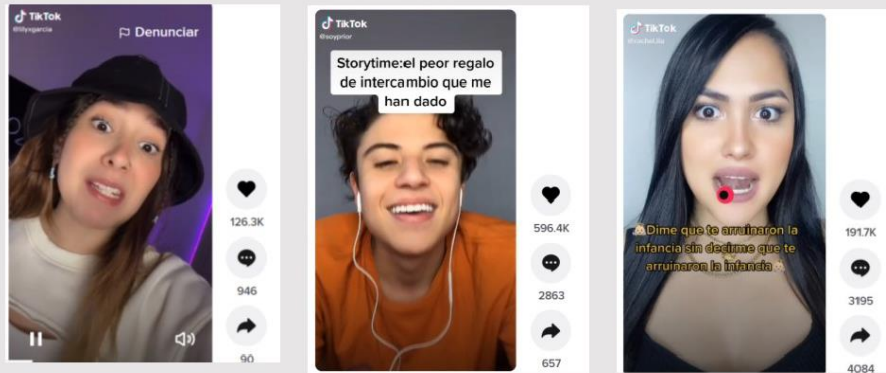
TikTok
@lilysgarcia
Denunciar
126.3K
946
90

TikTok
@soyprior
Storytime:el peor regalo de intercambio que me han dado
596.4K
2863
657

TikTok
@rachel.lita
Dime que te arruinaron la infancia sin decirme que te arruinaron la infancia
191.7K
3195
4084